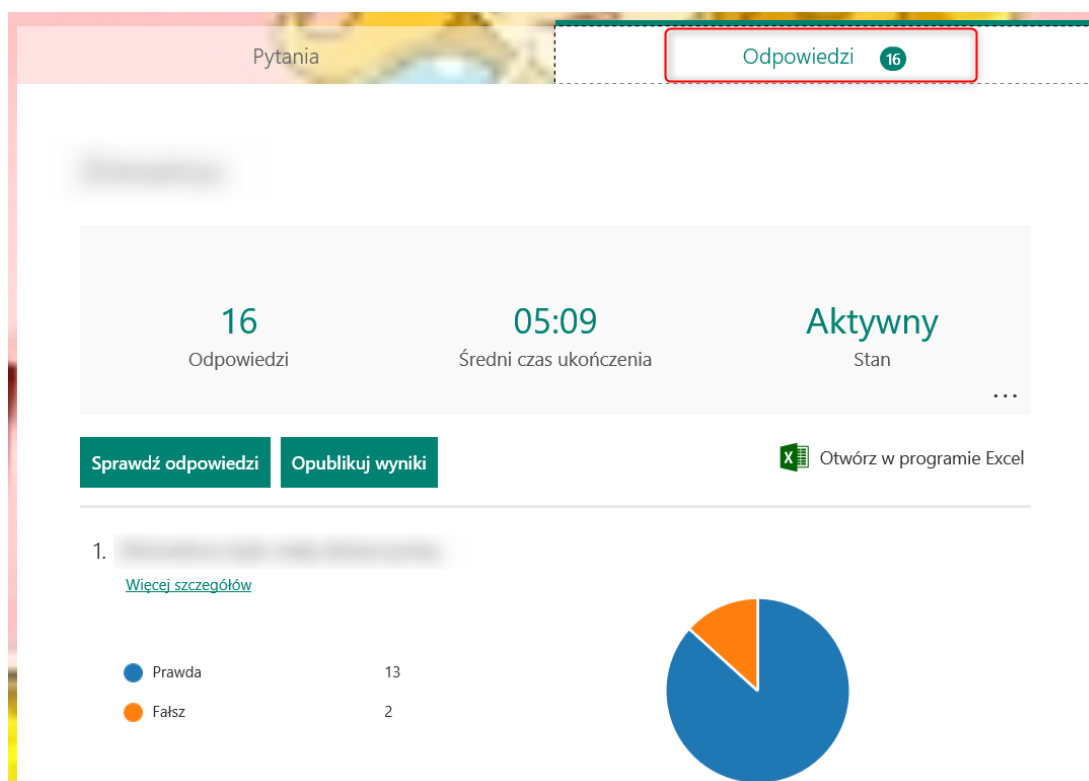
Pytania

Odpowiedzi 16

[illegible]

16
Odpowiedzi

05:09
Średni czas ukończenia

Aktywny
Stan

...

Sprawdź odpowiedzi

Opublikuj wyniki

Otwórz w programie Excel

1. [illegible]

Więcej szczegółów

| | |
|---|---|
| Prawda | 13 |
| Fałsz | 2 |